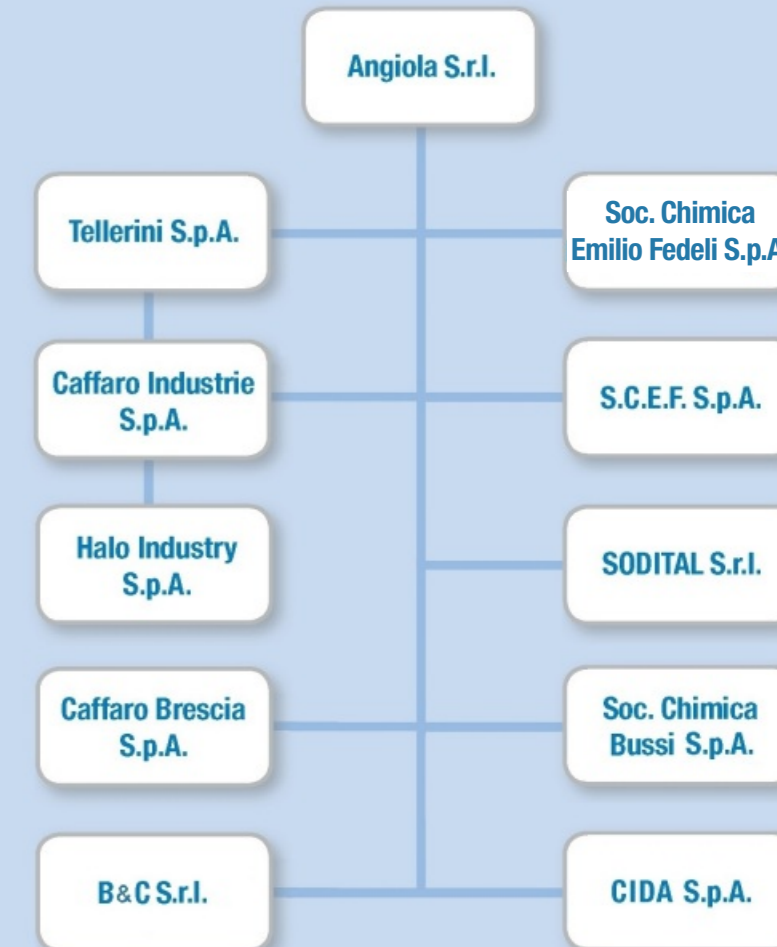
Angiola S.r.l.

Tellerini S.p.A.

Soc. Chimica Emilio Fedeli S.p.A

Caffaro Industrie S.p.A.

S.C.E.F. S.p.A.

Halo Industry S.p.A.

SODITAL S.r.l.

Caffaro Brescia S.p.A.

Soc. Chimica Bussi S.p.A.

B&C S.r.l.

CIDA S.p.A.